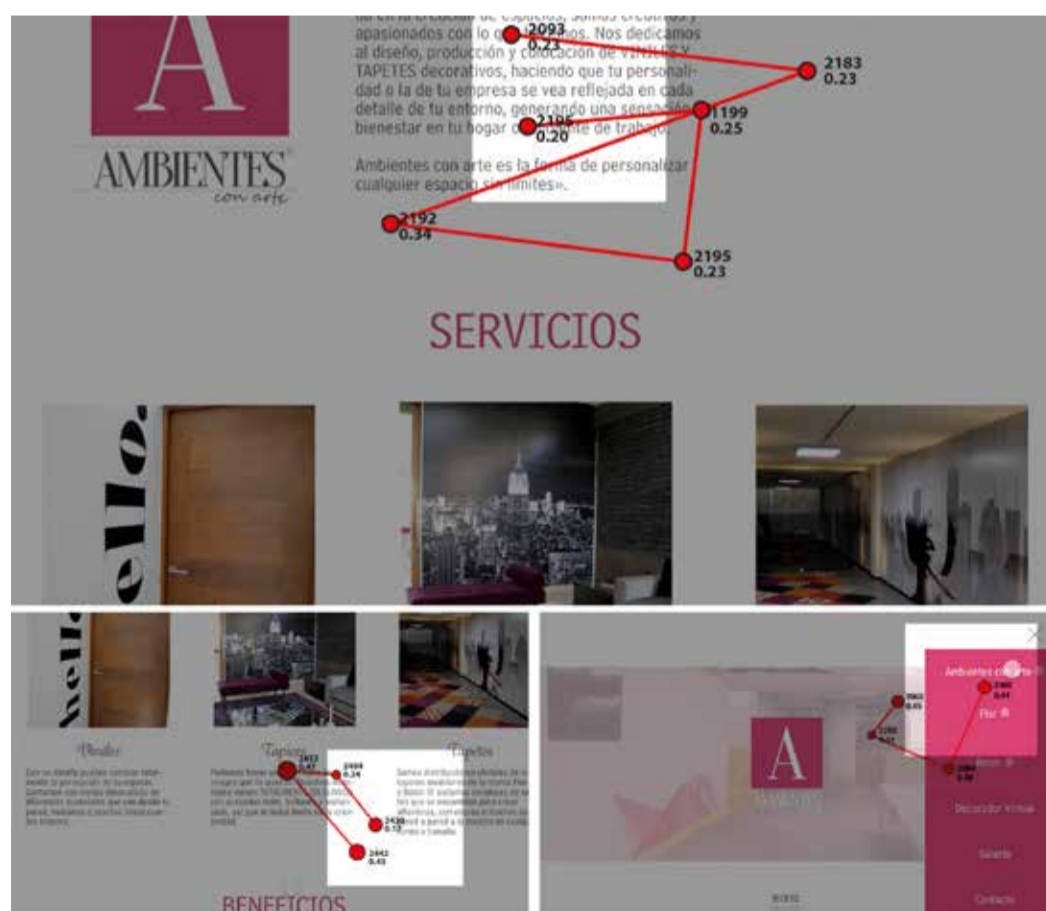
A

AMBIENTES
con arte

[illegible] en la creación de espacios, somos creativos y apasionados con lo que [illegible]. Nos dedicamos al diseño, producción y colocación de VINILES Y TAPETES decorativos, haciendo que tu personalidad o la de tu empresa se vea reflejada en cada detalle de tu entorno, generando una sensación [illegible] bienestar en tu hogar o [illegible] de trabajo.

Ambientes con arte es la forma de personalizar cualquier espacio sin límites».

2093
0.23

2183
0.23

2196
0.20

1199
0.25

2192
0.34

2195
0.23

SERVICIOS

Viniles

Con su diseño puedes cambiar totalmente tu percepción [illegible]

Tapices

2433
0.47

2434
0.24

2436
0.12

2442
0.45

Tapetes

BENEFICIOS

A

2063
0.45

2060
0.44

Ambientes con arte

Piso

Decorador Virtual

Galería

Contacto